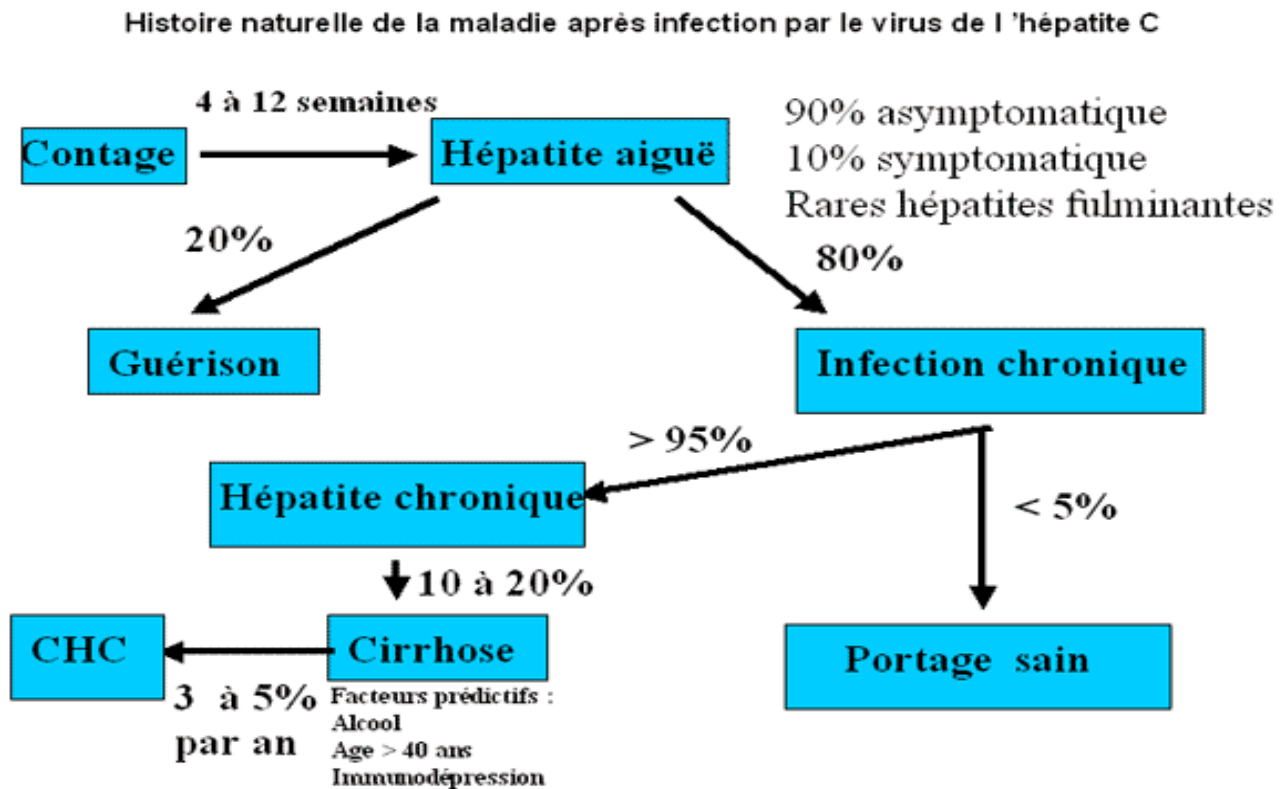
Histoire naturelle de la maladie après infection par le virus de l 'hépatite C

4 à 12 semaines

Contage

Hépatite aiguë

90% asymptomatique
10% symptomatique
Rares hépatites fulminantes

20%

80%

Guérison

Infection chronique

> 95%

Hépatite chronique

< 5%

10 à 20%

CHC

Cirrhose

Portage sain

3 à 5% par an

Facteurs prédictifs :
Alcool
Age > 40 ans
Immunodépression